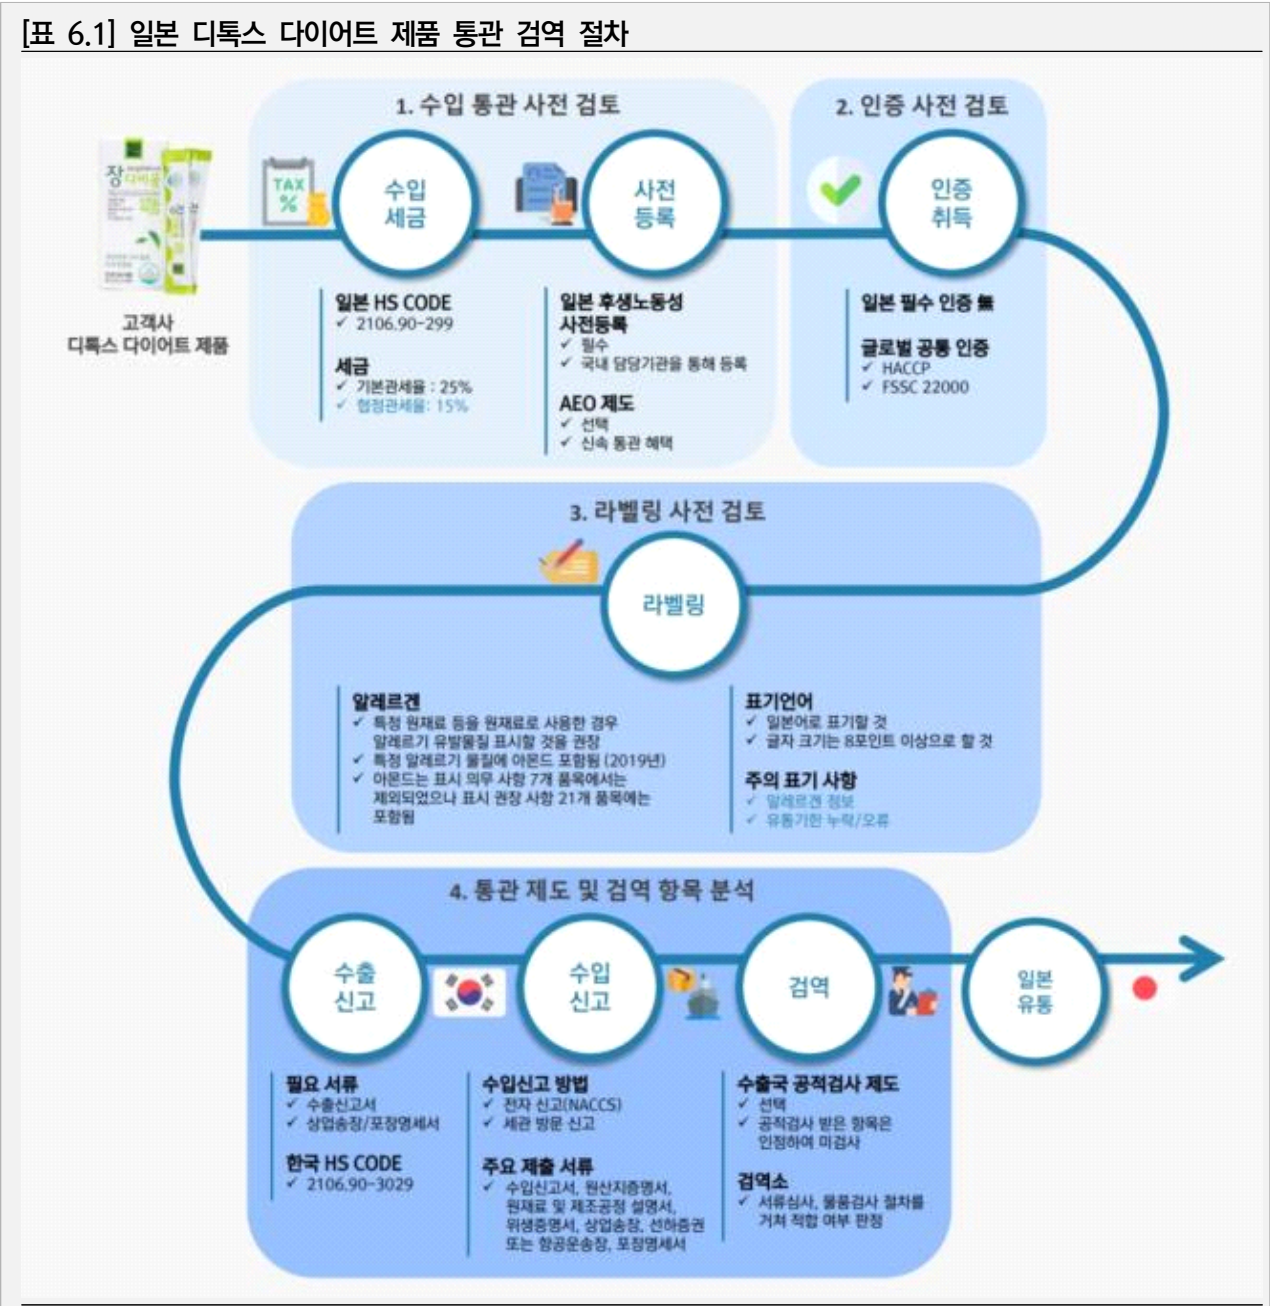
[표 6.1] 일본 디톡스 다이어트 제품 통관 검역 절차

1. 수입 통관 사전 검토

2. 인증 사전 검토

장 다이어트

TAX %

수입 세금

사전 등록

인증 취득

고객사 디톡스 다이어트 제품

일본 HS CODE
✓ 2106.90-299

세금
✓ 기본관세율 : 25%
✓ 협정관세율: 15%

일본 후생노동성 사전등록
✓ 필수
✓ 국내 담당기관을 통해 등록

AEO 제도
✓ 선택
✓ 신속 통관 혜택

일본 필수 인증 無

글로벌 공통 인증
✓ HACCP
✓ FSSC 22000

3. 라벨링 사전 검토

라벨링

알레르겐
✓ 특정 원재료 등을 원재료로 사용한 경우 알레르기 유발물질 표시할 것을 권장
✓ 특정 알레르기 물질에 아몬드 포함됨 (2019년)
✓ 아몬드는 표시 의무 사항 7개 품목에서는 제외되었으나 표시 권장 사항 21개 품목에는 포함됨

표기언어
✓ 일본어로 표기할 것
✓ 글자 크기는 8포인트 이상으로 할 것

주의 표기 사항
✓ 알레르겐 정보
✓ 유통기한 누락/오류

4. 통관 제도 및 검역 항목 분석

수출 신고

수입 신고

검역

일본 유통

필요 서류
✓ 수출신고서
✓ 상업송장/포장명세서

한국 HS CODE
✓ 2106.90-3029

수입신고 방법
✓ 전자 신고(NACCS)
✓ 세관 방문 신고

주요 제출 서류
✓ 수입신고서, 원산지증명서, 원재료 및 제조공정 설명서, 위생증명서, 상업송장, 선하증권 또는 항공운송장, 포장명세서

수출국 공적검사 제도
✓ 선택
✓ 공적검사 받은 항목은 인정하여 미검사

검역소
✓ 서류심사, 물품검사 절차를 거쳐 적합 여부 판정